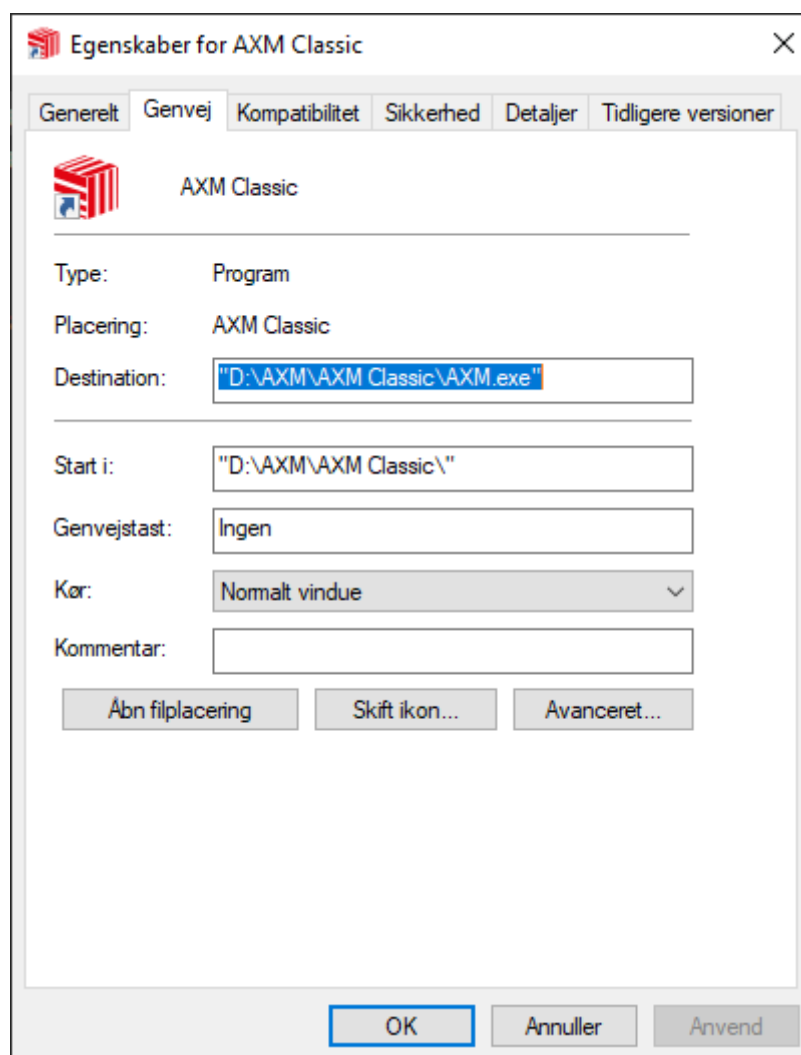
Egenskaber for AXM Classic

×

Generelt | Genvej | Kompatibilitet | Sikkerhed | Detaljer | Tidligere versioner

AXM Classic

Type: Program

Placering: AXM Classic

Destination: "D:\AXM\AXM Classic\AXM.exe"

Start i: "D:\AXM\AXM Classic\"

Genvejstast: Ingen

Kør: Normalt vindue

Kommentar:

Åbn filplacering

Skift ikon...

Avanceret...

OK

Annuller

Anvend